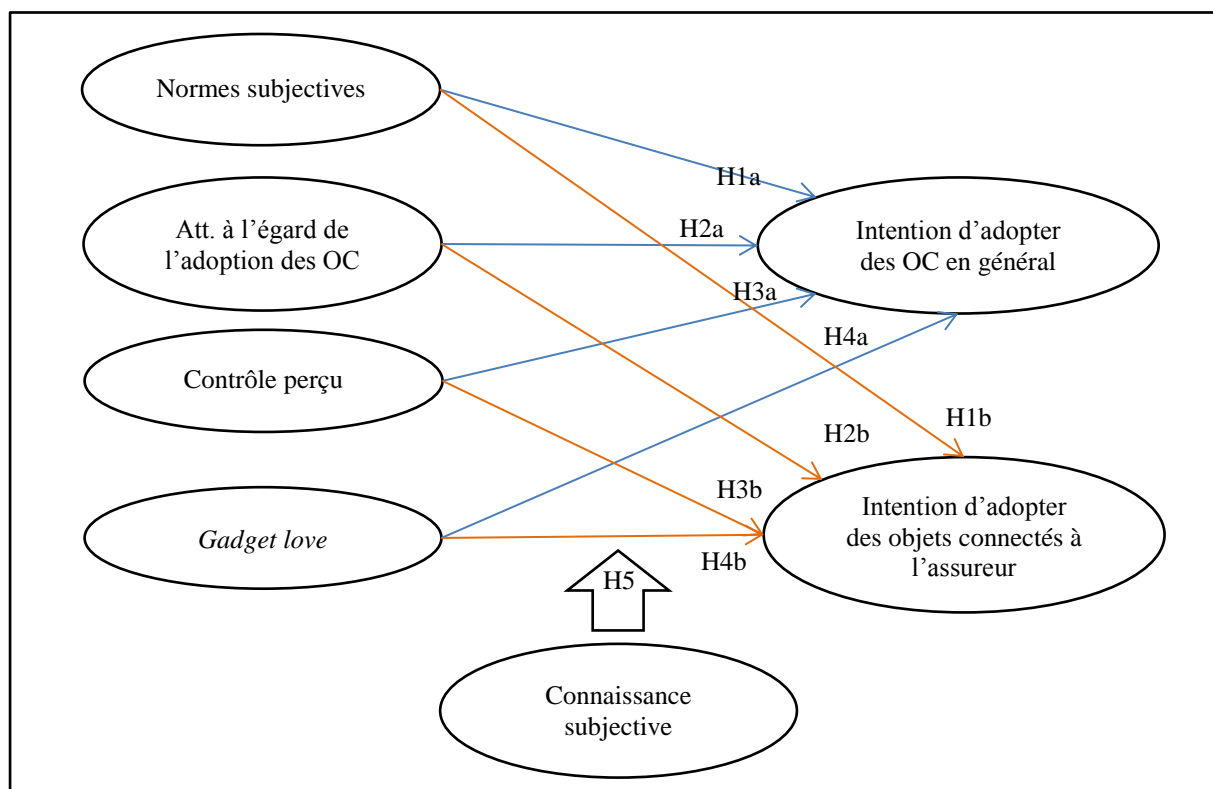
Normes subjectives

H1a

Att. à l'égard de l'adoption des OC

H2a

Intention d'adopter des OC en général

H3a

H4a

Contrôle perçu

H1b

H2b

H3b

Gadget love

Intention d'adopter des objets connectés à l'assureur

H4b

H5

Connaissance subjective